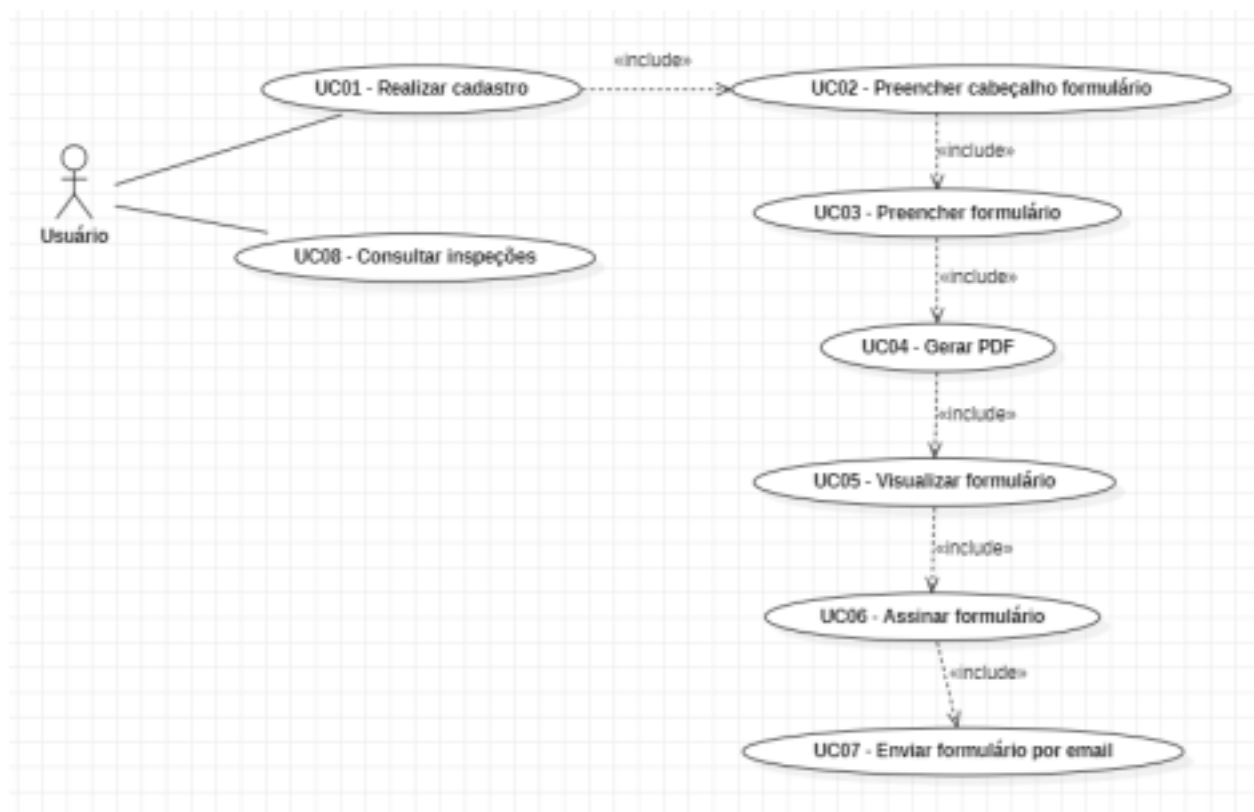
Usuário

UC01 - Realizar cadastro

«include»

UC02 - Preencher cabeçalho formulário

«include»

UC03 - Preencher formulário

«include»

UC04 - Gerar PDF

«include»

UC05 - Visualizar formulário

«include»

UC06 - Assinar formulário

«include»

UC07 - Enviar formulário por email

UC08 - Consultar inspeções